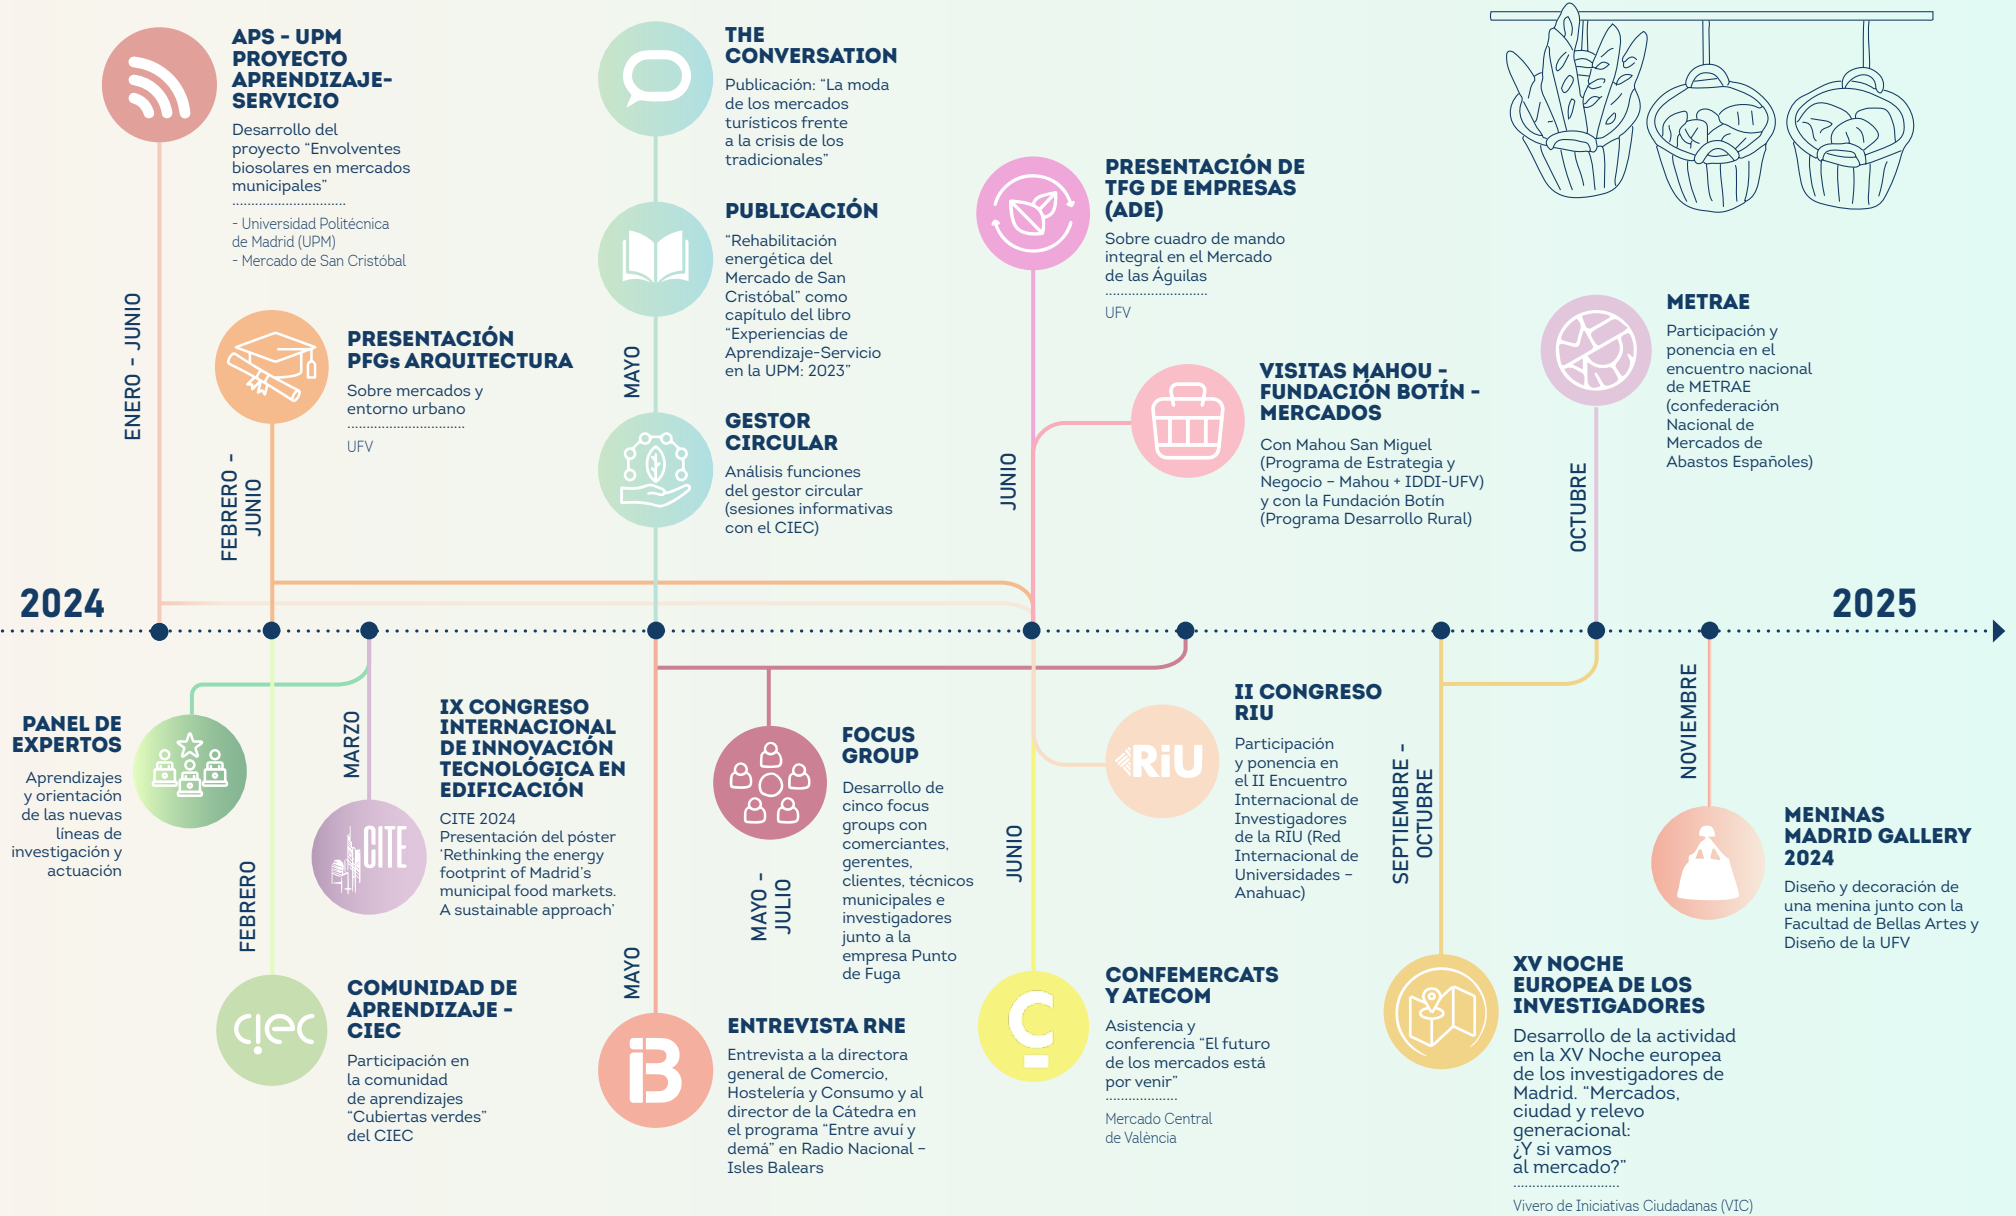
APS - UPM PROYECTO APRENDIZAJE-SERVICIO

Desarrollo del proyecto "Envolventes biosolares en mercados municipales"

- Universidad Politécnica de Madrid (UPM)
- Mercado de San Cristóbal

ENERO - JUNIO

PRESENTACIÓN PFGs ARQUITECTURA

Sobre mercados y entorno urbano

UFV

FEBRERO - JUNIO

THE CONVERSATION

Publicación: "La moda de los mercados turísticos frente a la crisis de los tradicionales"

PUBLICACIÓN

"Rehabilitación energética del Mercado de San Cristóbal" como capítulo del libro "Experiencias de Aprendizaje-Servicio en la UPM: 2023"

MAYO

GESTOR CIRCULAR

Análisis funciones del gestor circular (sesiones informativas con el CIEC)

PRESENTACIÓN DE TFG DE EMPRESAS (ADE)

Sobre cuadro de mando integral en el Mercado de las Águilas

UFV

JUNIO

VISITAS MAHOU - FUNDACIÓN BOTÍN - MERCADOS

Con Mahou San Miguel (Programa de Estrategia y Negocio – Mahou + IDDI-UFV) y con la Fundación Botín (Programa Desarrollo Rural)

METRAE

Participación y ponencia en el encuentro nacional de METRAE (confederación Nacional de Mercados de Abastos Españoles)

OCTUBRE

2024

2025

PANEL DE EXPERTOS

Aprendizajes y orientación de las nuevas líneas de investigación y actuación

FEBRERO

MARZO

CITE

IX CONGRESO INTERNACIONAL DE INNOVACIÓN TECNOLÓGICA EN EDIFICACIÓN

CITE 2024
Presentación del póster 'Rethinking the energy footprint of Madrid's municipal food markets. A sustainable approach'

COMUNIDAD DE APRENDIZAJE - CIEC

Participación en la comunidad de aprendizajes "Cubiertas verdes" del CIEC

c!ec

MAYO

MAYO - JULIO

FOCUS GROUP

Desarrollo de cinco focus groups con comerciantes, gerentes, clientes, técnicos municipales e investigadores junto a la empresa Punto de Fuga

ENTREVISTA RNE

Entrevista a la directora general de Comercio, Hostelería y Consumo y al director de la Cátedra en el programa "Entre avui y demá" en Radio Nacional – Isles Balears

JUNIO

RiU

II CONGRESO RIU

Participación y ponencia en el II Encuentro Internacional de Investigadores de la RIU (Red Internacional de Universidades – Anahuac)

CONFEMERCATS Y ATECOM

Asistencia y conferencia "El futuro de los mercados está por venir"

Mercado Central de València

SEPTIEMBRE - OCTUBRE

XV NOCHE EUROPEA DE LOS INVESTIGADORES

Desarrollo de la actividad en la XV Noche europea de los investigadores de Madrid. "Mercados, ciudad y relevo generacional: ¿Y si vamos al mercado?"

Vivero de Iniciativas Ciudadanas (VIC)

NOVIEMBRE

MENINAS MADRID GALLERY 2024

Diseño y decoración de una menina junto con la Facultad de Bellas Artes y Diseño de la UFV